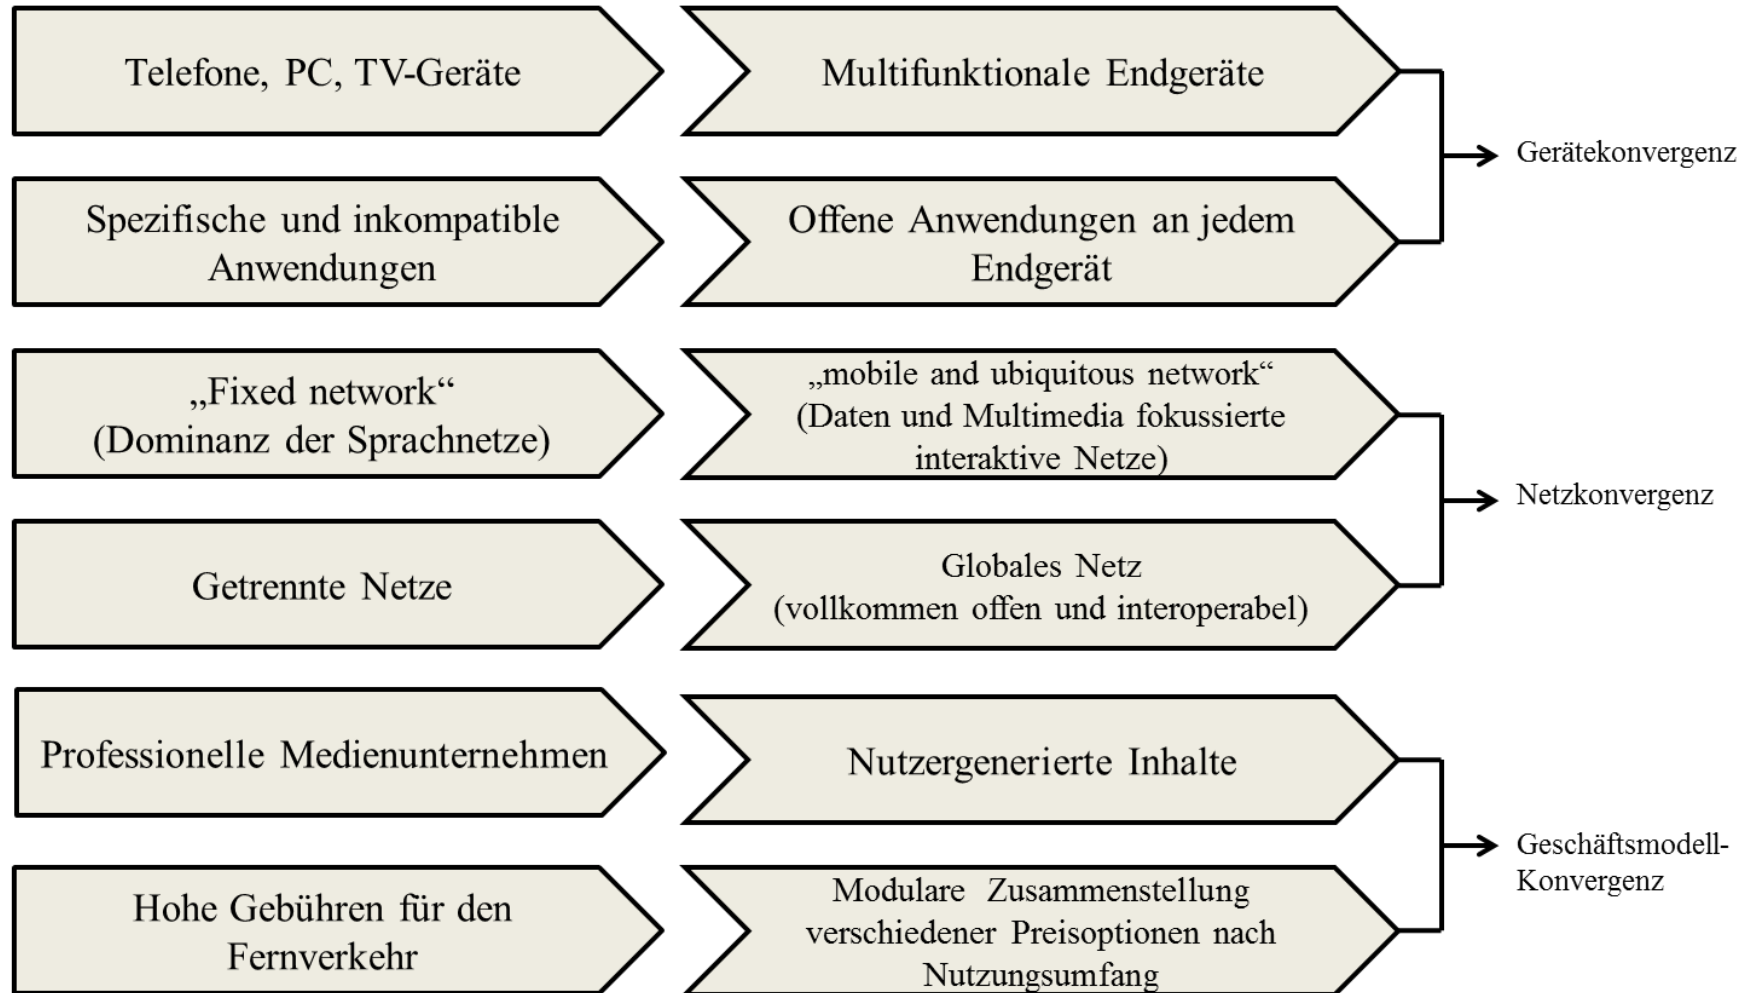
Telefone, PC, TV-Geräte

Multifunktionale Endgeräte

Spezifische und inkompatible Anwendungen

Offene Anwendungen an jedem Endgerät

Gerätekonvergenz

„Fixed network“ (Dominanz der Sprachnetze)

„mobile and ubiquitous network“ (Daten und Multimedia fokussierte interaktive Netze)

Getrennte Netze

Globales Netz (vollkommen offen und interoperabel)

Netzkonvergenz

Professionelle Medienunternehmen

Nutzergenerierte Inhalte

Hohe Gebühren für den Fernverkehr

Modulare Zusammenstellung verschiedener Preisoptionen nach Nutzungsumfang

Geschäftsmodell-Konvergenz